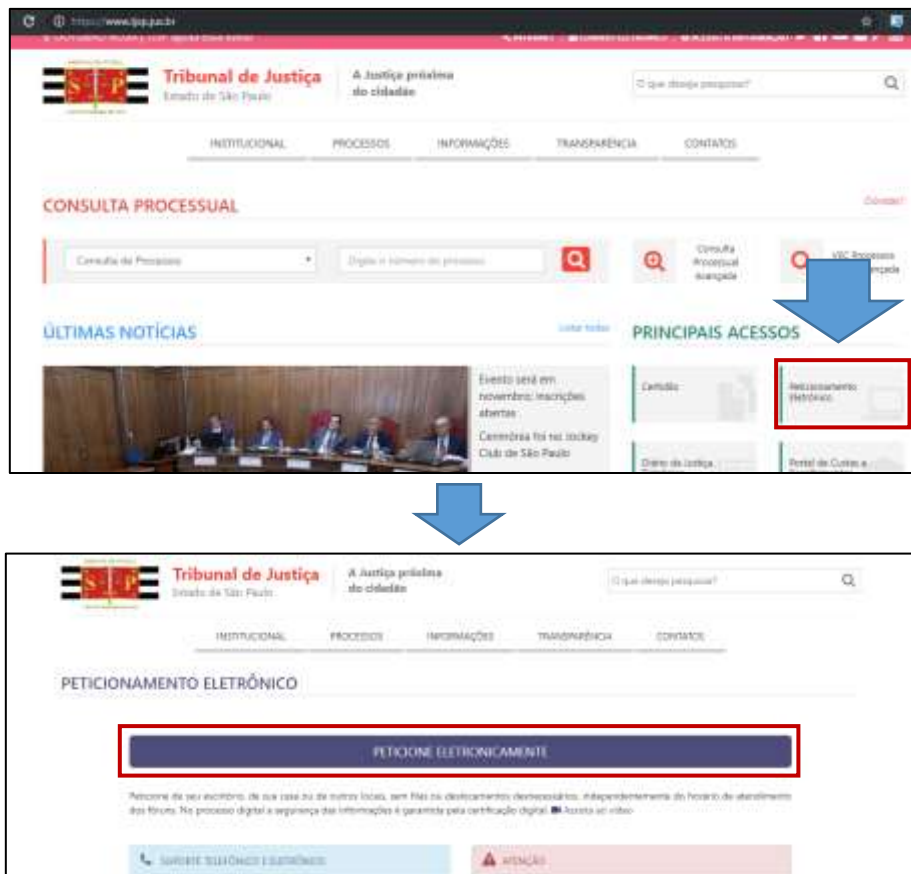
https://www.tjsp.jus.br

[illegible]

S T P

Tribunal de Justiça
Estado de São Paulo

A Justiça próxima do cidadão

O que deseja pesquisar?

INSTITUCIONAL PROCESSOS INFORMAÇÕES TRANSPARÊNCIA CONTATOS

CONSULTA PROCESSUAL

Dúvidas?

Consulta de Processos

Digite o número do processo

Consulta Processual Avançada

VEC Processos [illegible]

ÚLTIMAS NOTÍCIAS

Listar todas

Evento será em novembro; inscrições abertas

Cerimônia foi no Jockey Club de São Paulo

PRINCIPAIS ACESSOS

Certidão

Peticionamento Eletrônico

Diário da Justiça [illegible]

Portal de Custas e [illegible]

S T P

Tribunal de Justiça
Estado de São Paulo

A Justiça próxima do cidadão

O que deseja pesquisar?

INSTITUCIONAL PROCESSOS INFORMAÇÕES TRANSPARÊNCIA CONTATOS

PETICIONAMENTO ELETRÔNICO

PETICIONE ELETRONICAMENTE

Peticione de seu escritório, de sua casa ou de outros locais, sem filas ou deslocamentos desnecessários, independentemente do horário de atendimento dos fóruns. No processo digital a segurança das informações é garantida pela certificação digital. Assista ao vídeo

SUPORTE TELEFÔNICO E ELETRÔNICO

ATENÇÃO